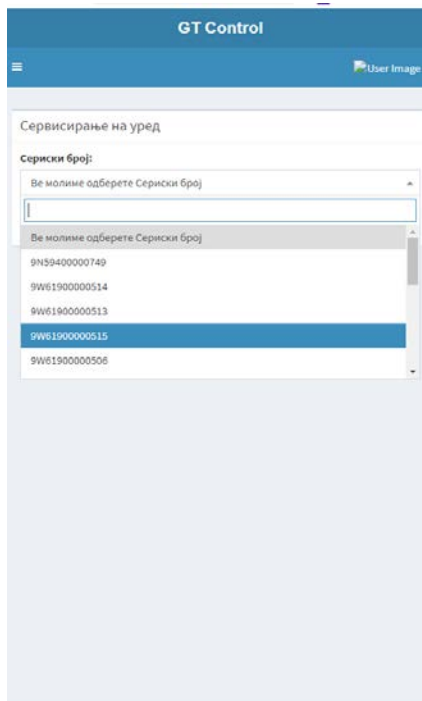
GT Control

≡

User Image

Сервисирање на уред

Сериски број:

Ве молиме одберете Сериски број

Ве молиме одберете Сериски број

9N59400000749

9W61900000514

9W61900000513

9W61900000515

9W61900000506